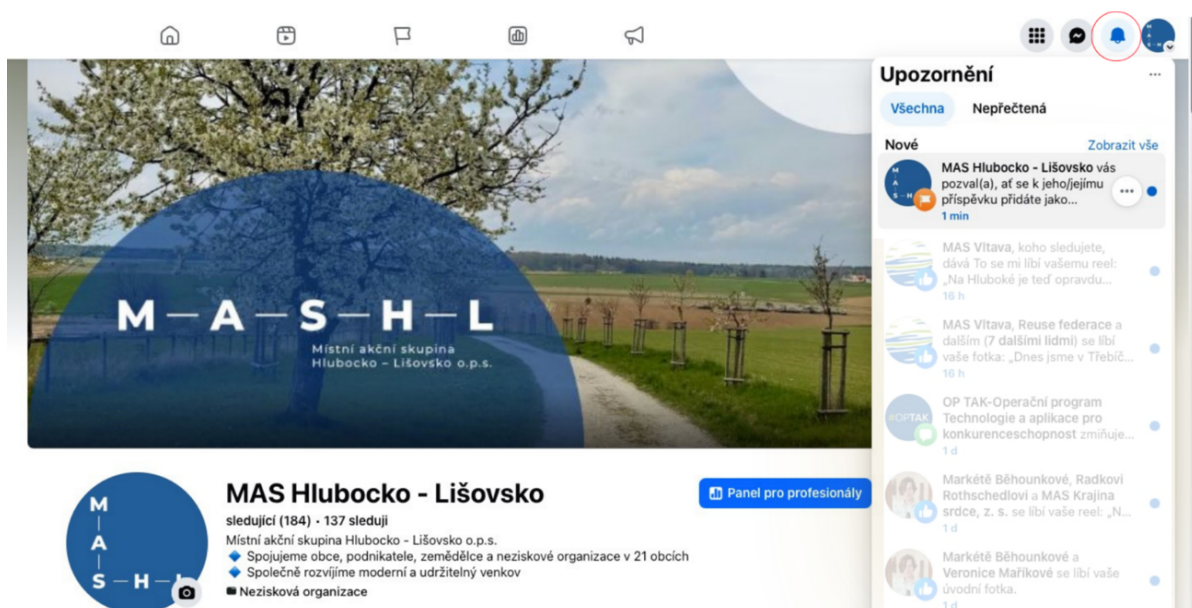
M—A—S—H—L
Místní akční skupina
Hlubocko – Lišovsko o.p.s.

M
A
S—H—L

MAS Hlubocko - Lišovsko
sledující (184) · 137 sleduji
Místní akční skupina Hlubocko - Lišovsko o.p.s.
🔷 Spojujeme obce, podnikatele, zemědělce a neziskové organizace v 21 obcích
🔷 Společně rozvíjíme moderní a udržitelný venkov
Nezisková organizace

Panel pro profesionály

Upozornění
Všechna Nepřečtená
Nové Zobrazit vše
MAS Hlubocko - Lišovsko vás pozval(a), ať se k jeho/jejímu příspěvku přidáte jako...
1 min
MAS Vltava, koho sledujete, dává To se mi líbí vašemu reel: „Na Hluboké je teď opravdu...
16 h
MAS Vltava, Reuse federace a dalším (7 dalšími lidmi) se líbí vaše fotka: „Dnes jsme v Třebíč...
16 h
OPTAK
OP TAK-Operační program Technologie a aplikace pro konkurenceschopnost zmiňuje...
1 d
Markétě Běhounkové, Radkovi Rothschedlovi a MAS Krajina srdce, z. s. se líbí vaše reel: „N...
1 d
Markétě Běhounkové a Veronice Maříkové se líbí vaše úvodní fotka.
1 d